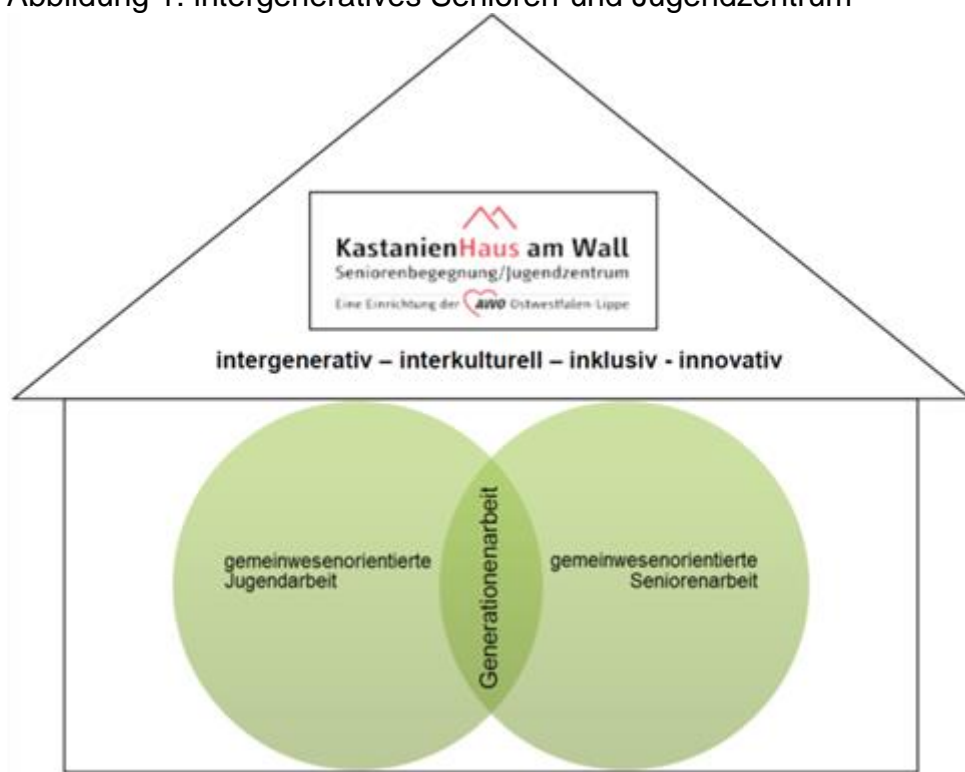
Abbildung 1: Intergeneratives Senioren- und Jugendzentrum

KastanienHaus am Wall
Seniorenbegegnung/Jugendzentrum
Eine Einrichtung der AWO Ostwestfalen-Lippe

intergenerativ – interkulturell – inklusiv - innovativ

gemeinwesenorientierte Jugendarbeit

Generationenarbeit

gemeinwesenorientierte Seniorenarbeit